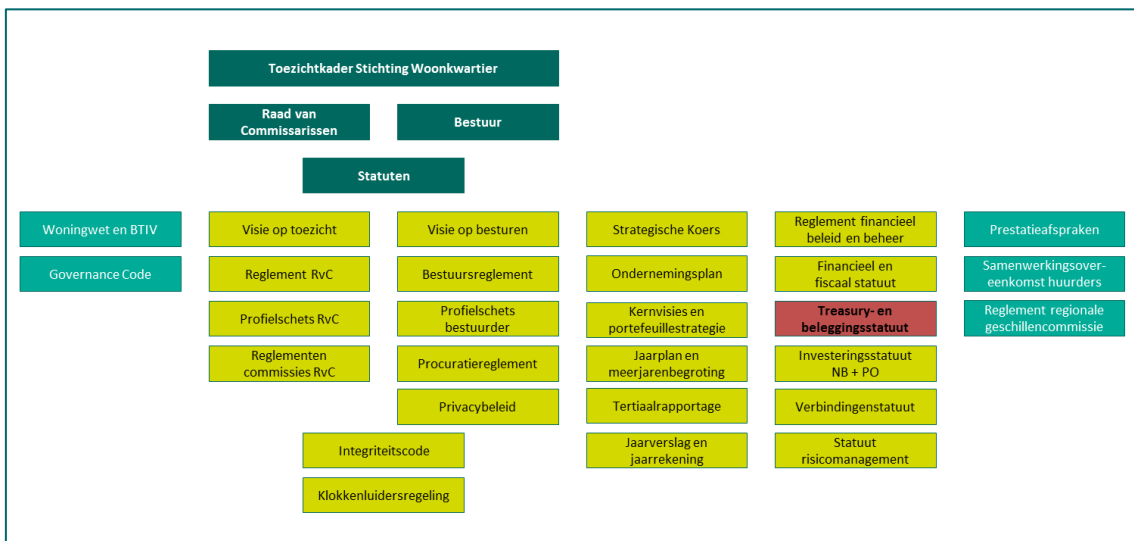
Toezichtkader Stichting Woonkwartier

Raad van Commissarissen

Bestuur

Statuten

Woningwet en BTIV

Governance Code

Visie op toezicht

Reglement RvC

Profielschets RvC

Reglementen commissies RvC

Visie op besturen

Bestuursreglement

Profielschets bestuurder

Procuratiereglement

Privacybeleid

Integriteitscode

Klokkenluidersregeling

Strategische Koers

Ondernemingsplan

Kernvisies en portefeuillestrategie

Jaarplan en meerjarenbegroting

Tertiaalrapportage

Jaarverslag en jaarrekening

Reglement financieel beleid en beheer

Financieel en fiscaal statuut

Treasury- en beleggingsstatuut

Investeringsstatuut NB + PO

Verbindingenstatuut

Statuut risicomanagement

Prestatieafspraken

Samenwerkingsovereenkomst huurders

Reglement regionale geschillencommissie